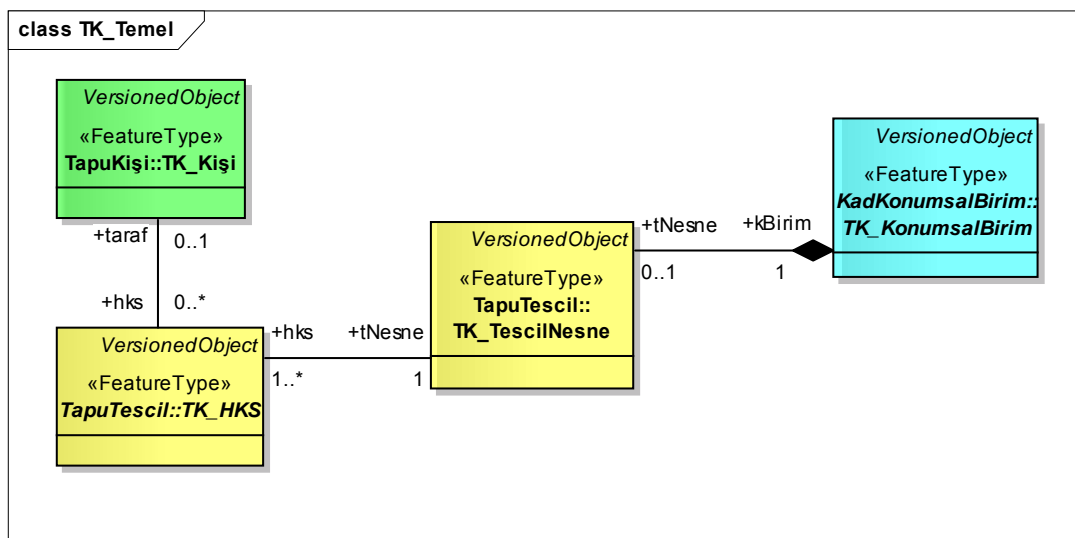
class TK_Temel

VersionedObject
«FeatureType»
TapuKişi::TK_Kişi

+taraf 0..1

+hks 0..*

VersionedObject
«FeatureType»
TapuTescil::TK_HKS

+hks 1..*

+tNesne 1

VersionedObject
«FeatureType»
TapuTescil::
TK_TescilNesne

+tNesne 0..1

+kBirim 1

VersionedObject
«FeatureType»
KadKonumsalBirim::
TK_KonumsalBirim